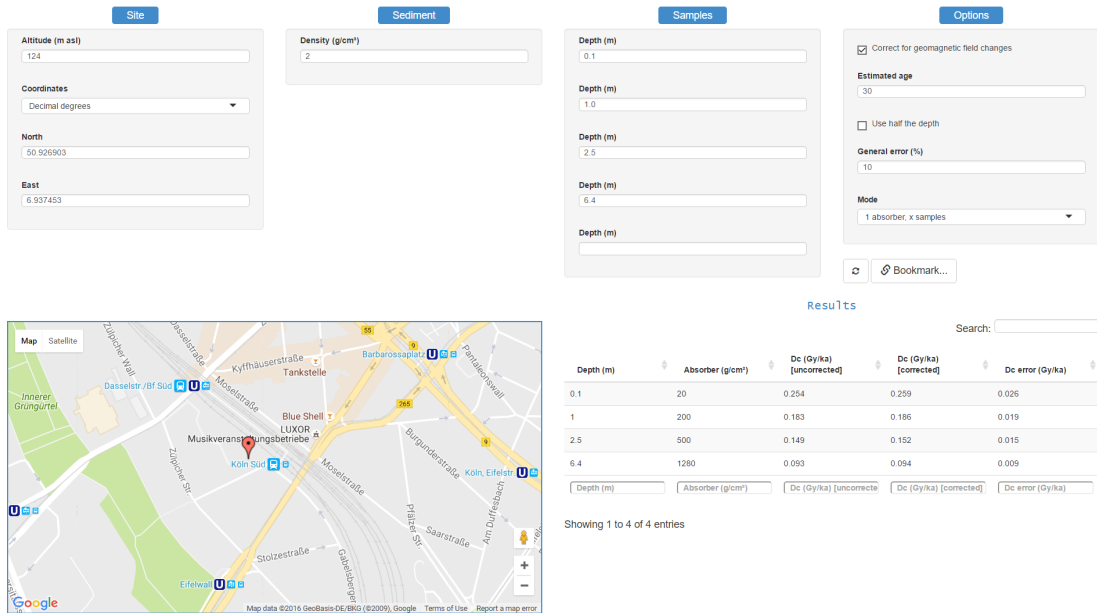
Site

Altitude (m asl)
124

Coordinates
Decimal degrees

North
50.926903

East
6.937453

Sediment

Density (g/cm³)
2

Samples

Depth (m)
0.1

Depth (m)
1.0

Depth (m)
2.5

Depth (m)
6.4

Depth (m)

Options

Correct for geomagnetic field changes

Estimated age
30

Use half the depth

General error (%)
10

Mode
1 absorber, x samples

Bookmark...

Map Satellite

55
Kyffhäuserstraße
Barbarossaplatz
Dasselstr./Bf Süd
Tankstelle
Innerer Grüngürtel
Zülpicher Wall
Moselstraße
Blue Shell
265
LUXOR
Musikveranstaltungsbetriebe
Köln Süd
Zülpicher Str.
Moselstraße
Burgunderstraße
Köln, Eifelstr.
Pantaleonswall
Am Duffesbach
Pfälzer Str.
Saarstraße
Stolzestraße
Gabelsberger
Eifelwall
9
Google
Map data ©2016 GeoBasis-DE/BKG (©2009), Google Terms of Use Report a map error

Results

Search:

| Depth (m) | Absorber (g/cm²) | Dc (Gy/ka) [uncorrected] | Dc (Gy/ka) [corrected] | Dc error (Gy/ka) |
|---|---|---|---|---|
| 0.1 | 20 | 0.254 | 0.259 | 0.026 |
| 1 | 200 | 0.183 | 0.186 | 0.019 |
| 2.5 | 500 | 0.149 | 0.152 | 0.015 |
| 6.4 | 1280 | 0.093 | 0.094 | 0.009 |
| Depth (m) | Absorber (g/cm²) | Dc (Gy/ka) [uncorrecte | Dc (Gy/ka) [corrected] | Dc error (Gy/ka) |

Showing 1 to 4 of 4 entries